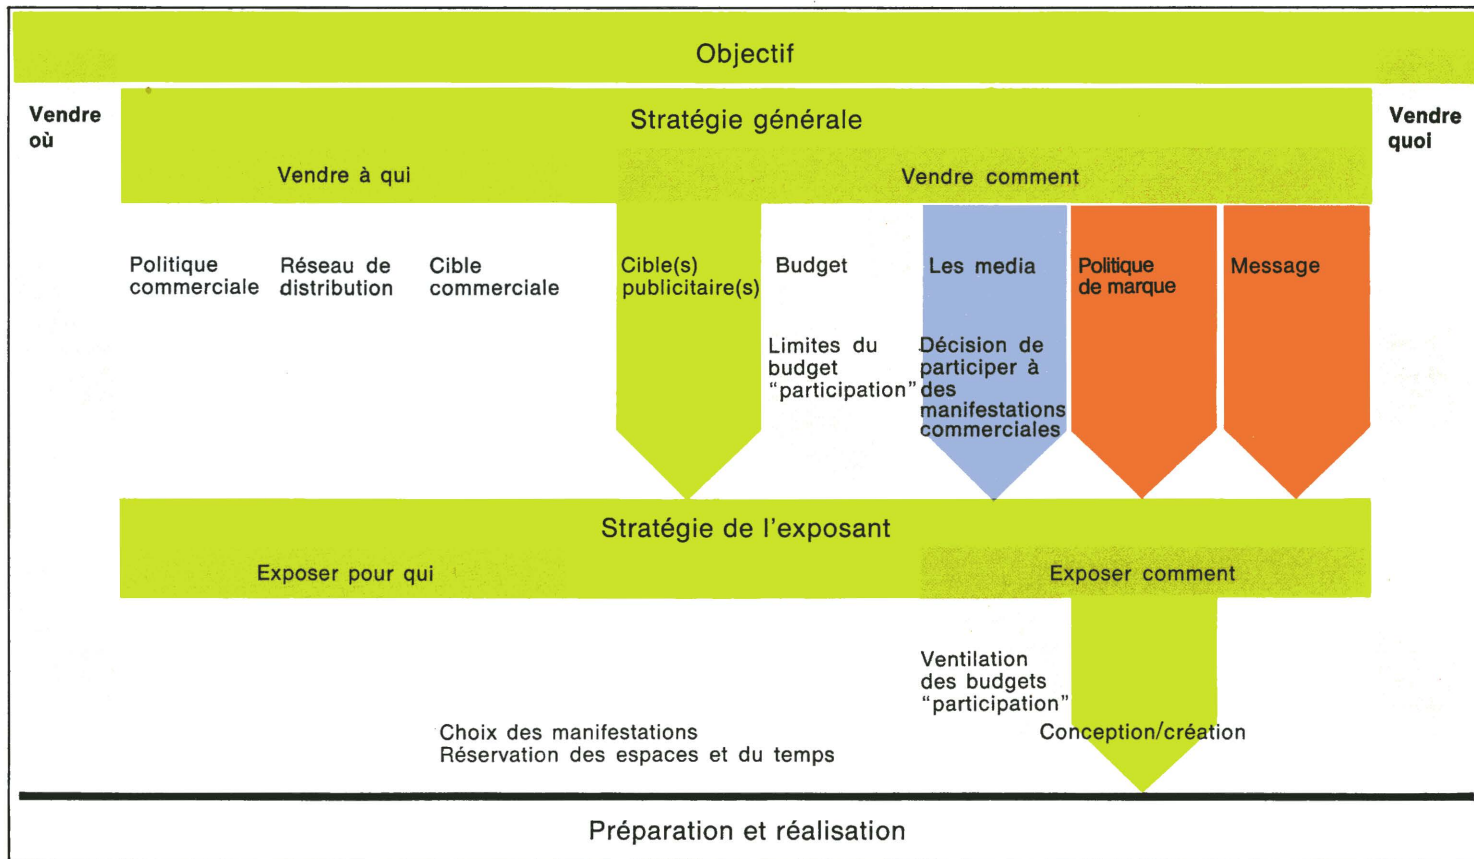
Objectif

Vendre où

Stratégie générale

Vendre quoi

Vendre à qui

Vendre comment

Politique commerciale

Réseau de distribution

Cible commerciale

Cible(s) publicitaire(s)

Budget

Limites du budget "participation"

Les media

Décision de participer à des manifestations commerciales

Politique de marque

Message

Stratégie de l'exposant

Exposer pour qui

Exposer comment

Ventilation des budgets "participation"

Choix des manifestations
Réservation des espaces et du temps

Conception/création

Préparation et réalisation